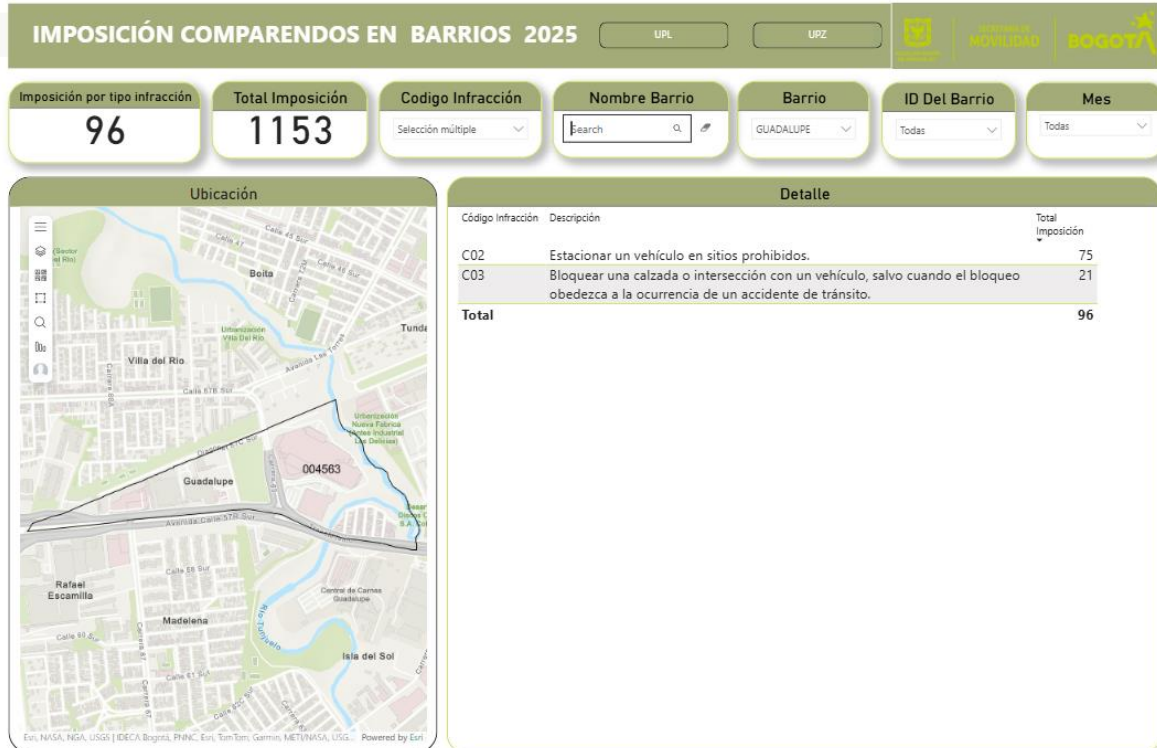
IMPOSICIÓN COMPARENDOS EN BARRIOS 2025

UPL

UPZ

SECRETARÍA DE MOVILIDAD BOGOTÁ

Imposición por tipo infracción
96

Total Imposición
1153

Codigo Infracción
Selección múltiple

Nombre Barrio
Search

Barrio
GUADALUPE

ID Del Barrio
Todas

Mes
Todas

Ubicación

Calle 47 Sur
Calle 45 Sur
Boita
Carrera 12G
Urbanización Villa Del Rio
Tunda
Villa del Rio
Avenida Las Torres
Calle 57B Sur
Urbanización Nueva Fabrica (Antes Industrial Las Delicias)
004563
Guadalupe
Avenida Calle 57R Sur
Rafael Escamilla
Calle 58 Sur
Central de Carnes Guadalupe
Madelena
Rio Tunjuelo
Isla del Sol
Calle 60 Sur
Calle 61 Sur
Esri, NASA, NGA, USGS | IDECA Bogotá, PNNC, Esri, TomTom, Garmin, METI/NASA, USG... Powered by Esri

Detalle

| Código Infracción | Descripción | Total Imposición |
|---|---|---|
| C02 | Estacionar un vehículo en sitios prohibidos. | 75 |
| C03 | Bloquear una calzada o intersección con un vehículo, salvo cuando el bloqueo obedezca a la ocurrencia de un accidente de tránsito. | 21 |
| Total | | 96 |